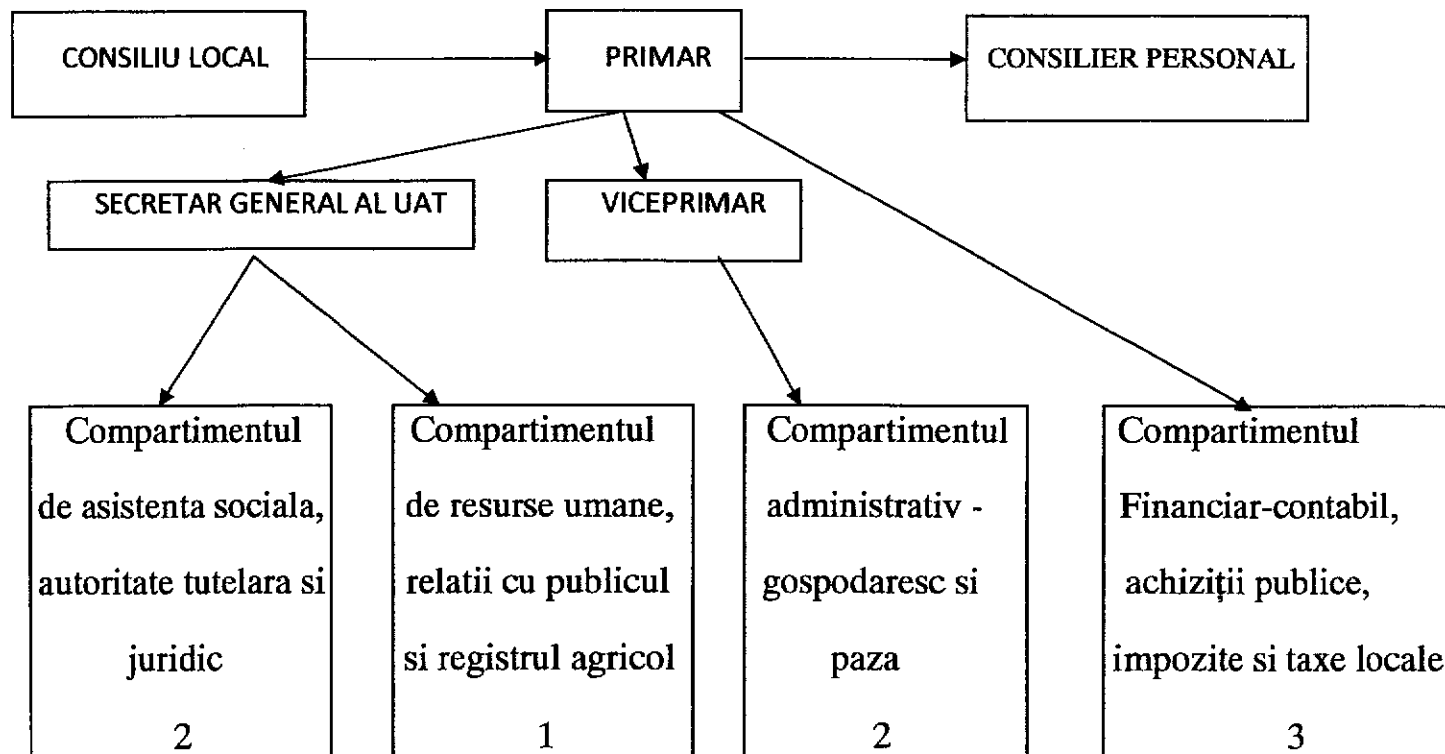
CONSILIU LOCAL

PRIMAR

CONSILIER PERSONAL

SECRETAR GENERAL AL UAT

VICEPRIMAR

Compartimentul de asistenta sociala, autoritate tutelara si juridic
2

Compartimentul de resurse umane, relatii cu publicul si registrul agricol
1

Compartimentul administrativ - gospodaresc si paza
2

Compartimentul Financiar-contabil, achiziții publice, impozite si taxe locale
3